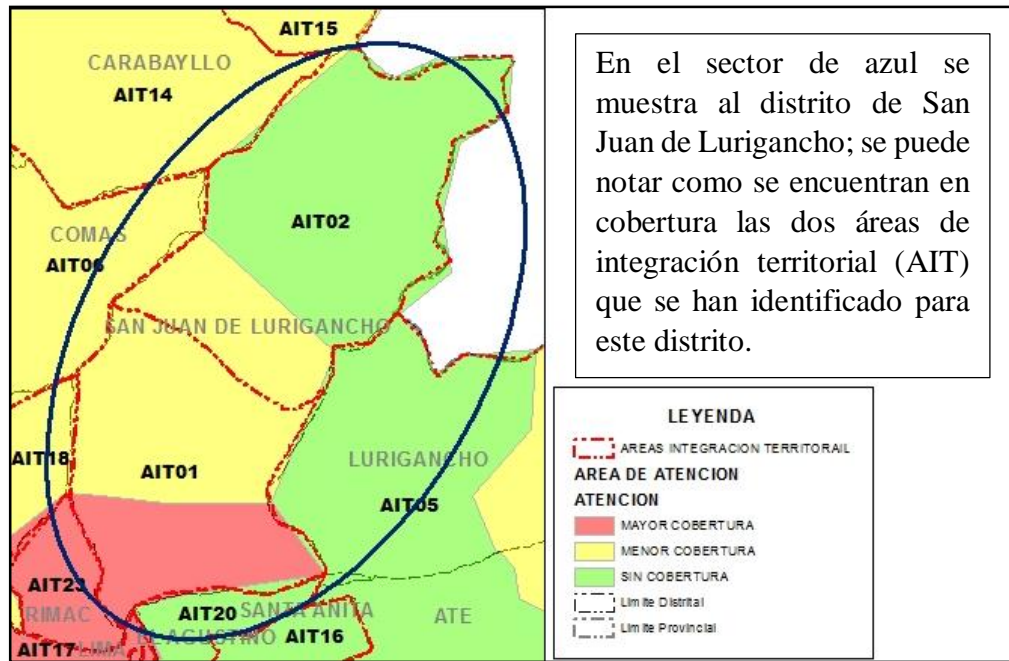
AIT15
CARABAYLLO
AIT14
AIT02
COMAS
AIT06
SAN JUAN DE LURIGANCHO
AIT18
AIT01
LURIGANCHO
AIT05
AIT23
RIMAC
AIT20
SANTA ANITA
ATE
AIT17
LIMA
AGUSTINO
AIT16

En el sector de azul se muestra al distrito de San Juan de Lurigancho; se puede notar como se encuentran en cobertura las dos áreas de integración territorial (AIT) que se han identificado para este distrito.

LEYENDA
AREAS INTEGRACION TERRITORAIL
AREA DE ATENCION
ATENCION
MAYOR COBERTURA
MENOR COBERTURA
SIN COBERTURA
Limite Distrital
Limite Provincial